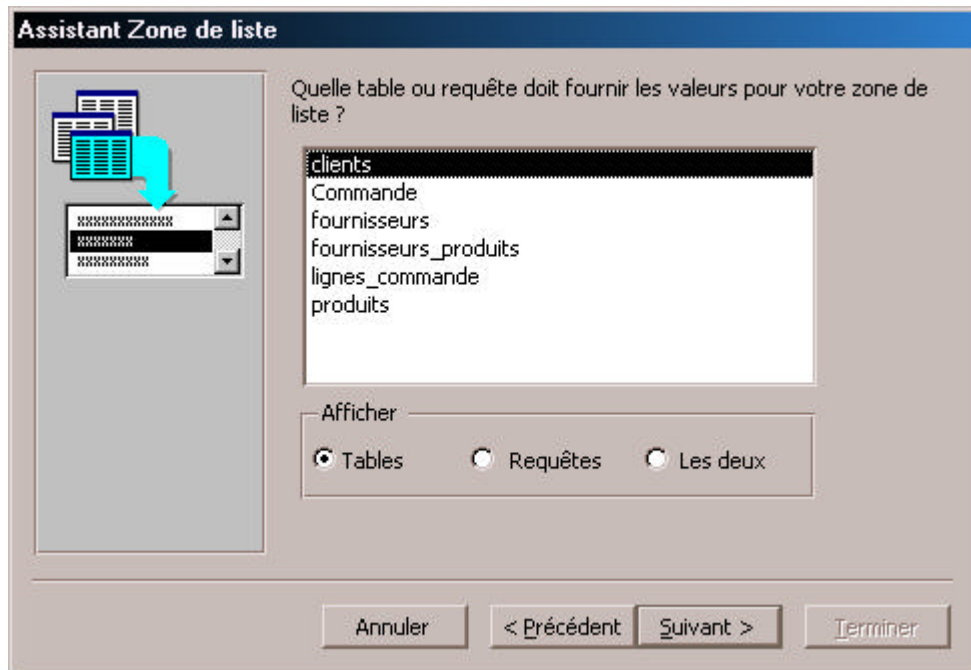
Assistant Zone de liste

Quelle table ou requête doit fournir les valeurs pour votre zone de liste ?

clients
Commande
fournisseurs
fournisseurs_produits
lignes_commande
produits

Afficher
Tables
Requêtes
Les deux

Annuler
< Précédent
Suivant >
Terminer